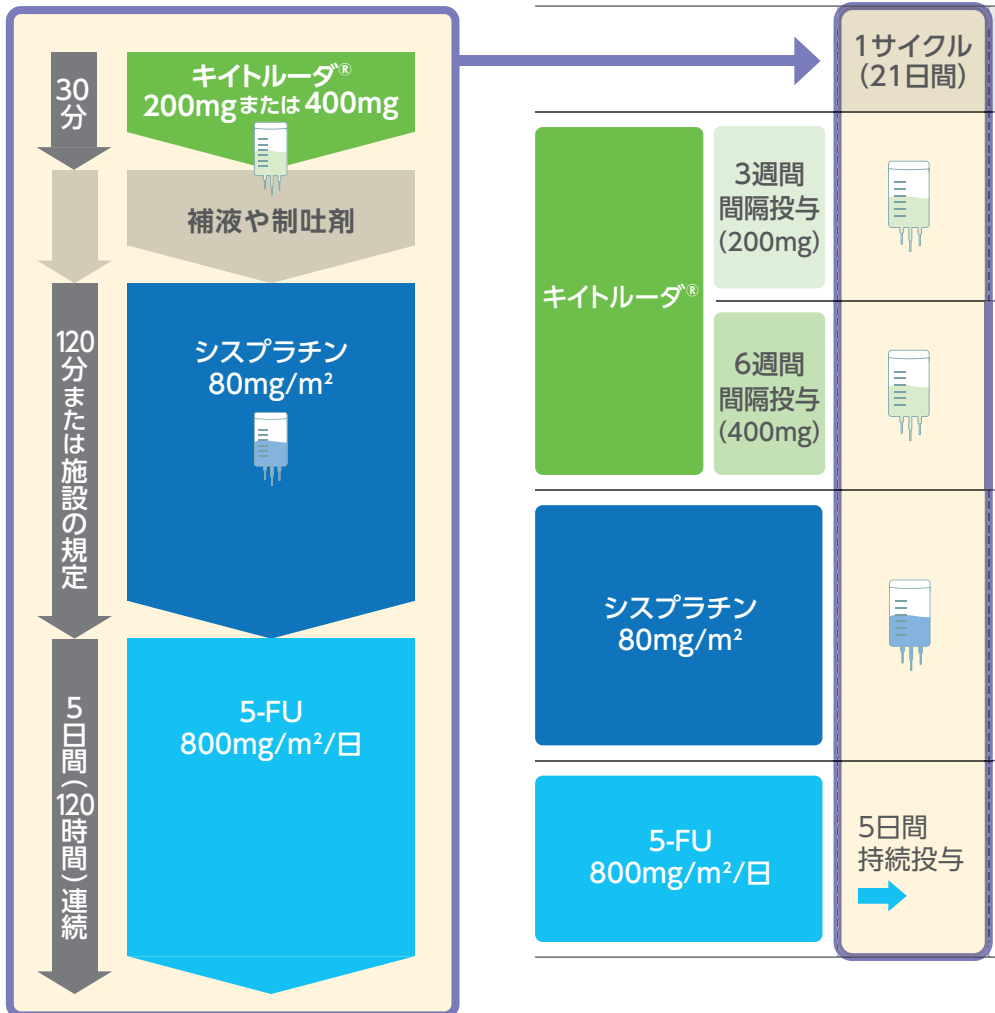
30分

キイトルーダ®
200mgまたは400mg

補液や制吐剤

120分または施設の規定

シスプラチン
$80mg/m^2$

5日間(120時間)連続

5-FU
$800mg/m^2$/日

1サイクル
(21日間)

キイトルーダ®

3週間
間隔投与
(200mg)

6週間
間隔投与
(400mg)

シスプラチン
$80mg/m^2$

5-FU
$800mg/m^2$/日

5日間
持続投与